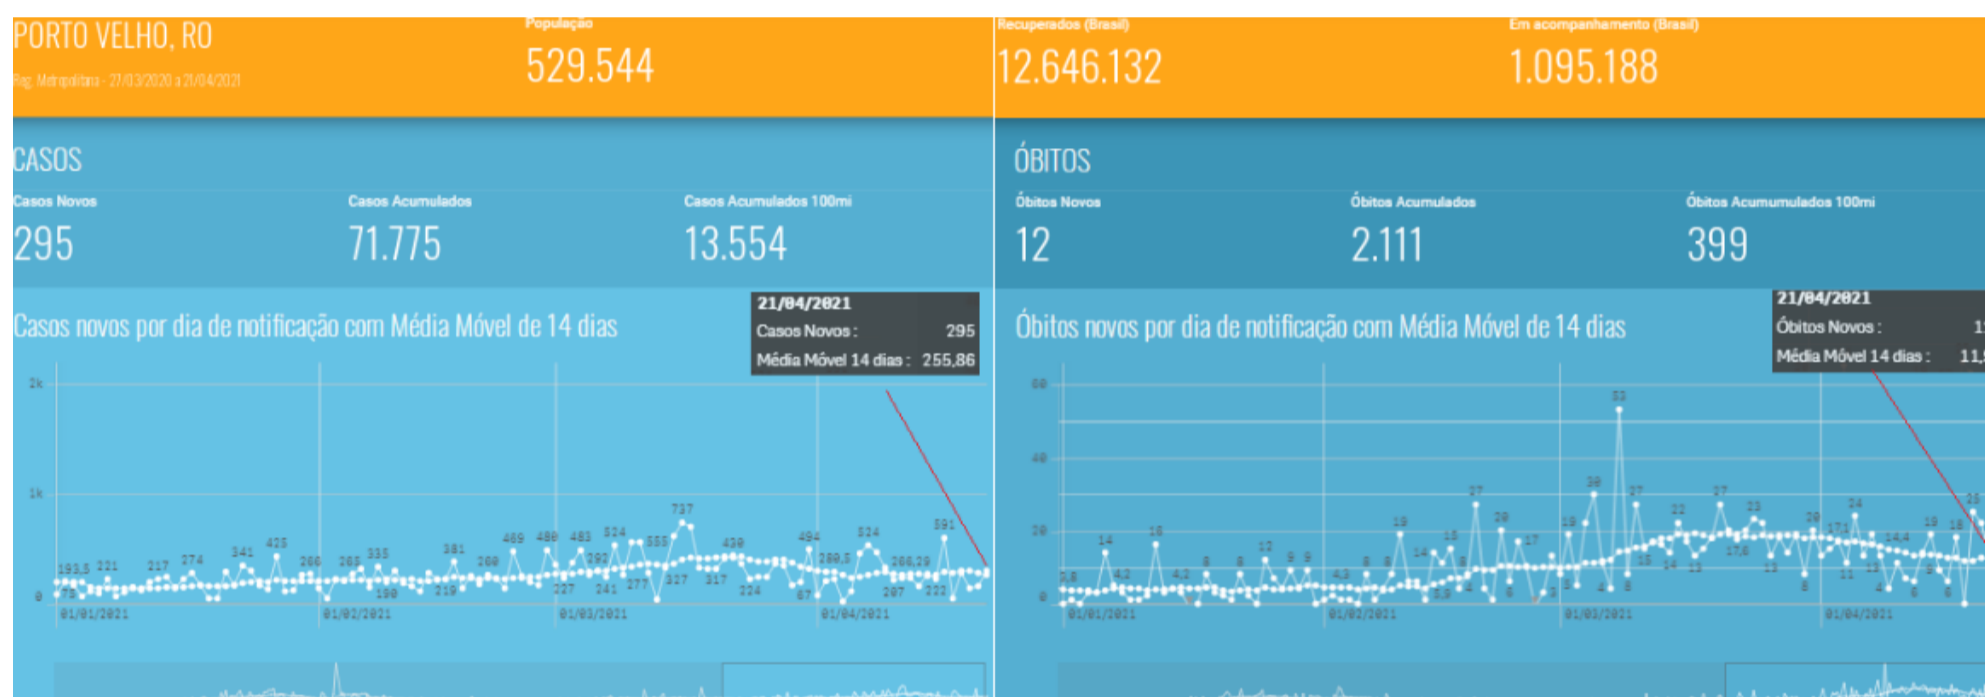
PORTO VELHO, RO
Reg. Metropolitana - 27/03/2020 a 21/04/2021

População
529.544

Recuperados (Brasil)
12.646.132

Em acompanhamento (Brasil)
1.095.188

CASOS

Casos Novos
295

Casos Acumulados
71.775

Casos Acumulados 100mi
13.554

Casos novos por dia de notificação com Média Móvel de 14 dias

21/04/2021
Casos Novos : 295
Média Móvel 14 dias : 255,86

2k
1k
0
193,5 221 217 274 341 425 266 203 335 381 260 469 480 483 524 292 555 737 430 494 280,5 524 266,29 591
75 190 219 227 241 277 327 317 224 67 207 222
01/01/2021 01/02/2021 01/03/2021 01/04/2021

ÓBITOS

Óbitos Novos
12

Óbitos Acumulados
2.111

Óbitos Acumumulados 100mi
399

Óbitos novos por dia de notificação com Média Móvel de 14 dias

21/04/2021
Óbitos Novos : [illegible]
Média Móvel 14 dias : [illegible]

60
40
20
0
3,8 14 4,2 16 4,2 8 8 12 9 9 4,3 8 8 18 14 16 27 20 17 19 30 53 27 22 27 23 20 17,1 24 14,4 19 18 25
3,9 4 4 4 15 14 13 17,6 13 8 11 12 4 6 6
01/01/2021 01/02/2021 01/03/2021 01/04/2021